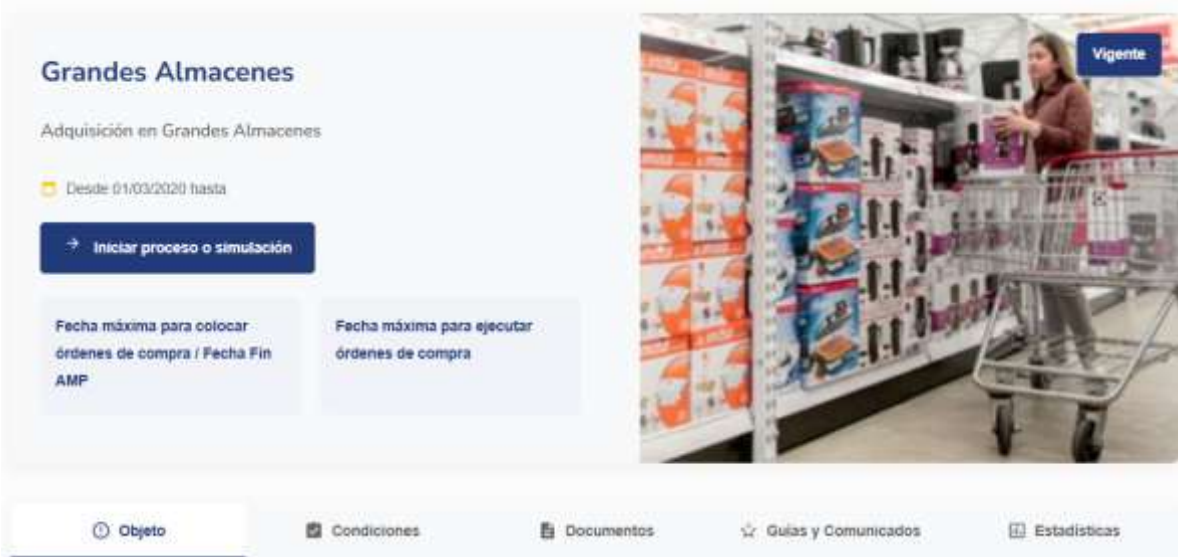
Grandes Almacenes

Adquisición en Grandes Almacenes

Desde 01/03/2020 hasta

Iniciar proceso o simulación

Fecha máxima para colocar órdenes de compra / Fecha Fin AMP

Fecha máxima para ejecutar órdenes de compra

Vigente

Objeto

Condiciones

Documentos

Guías y Comunicados

Estadísticas